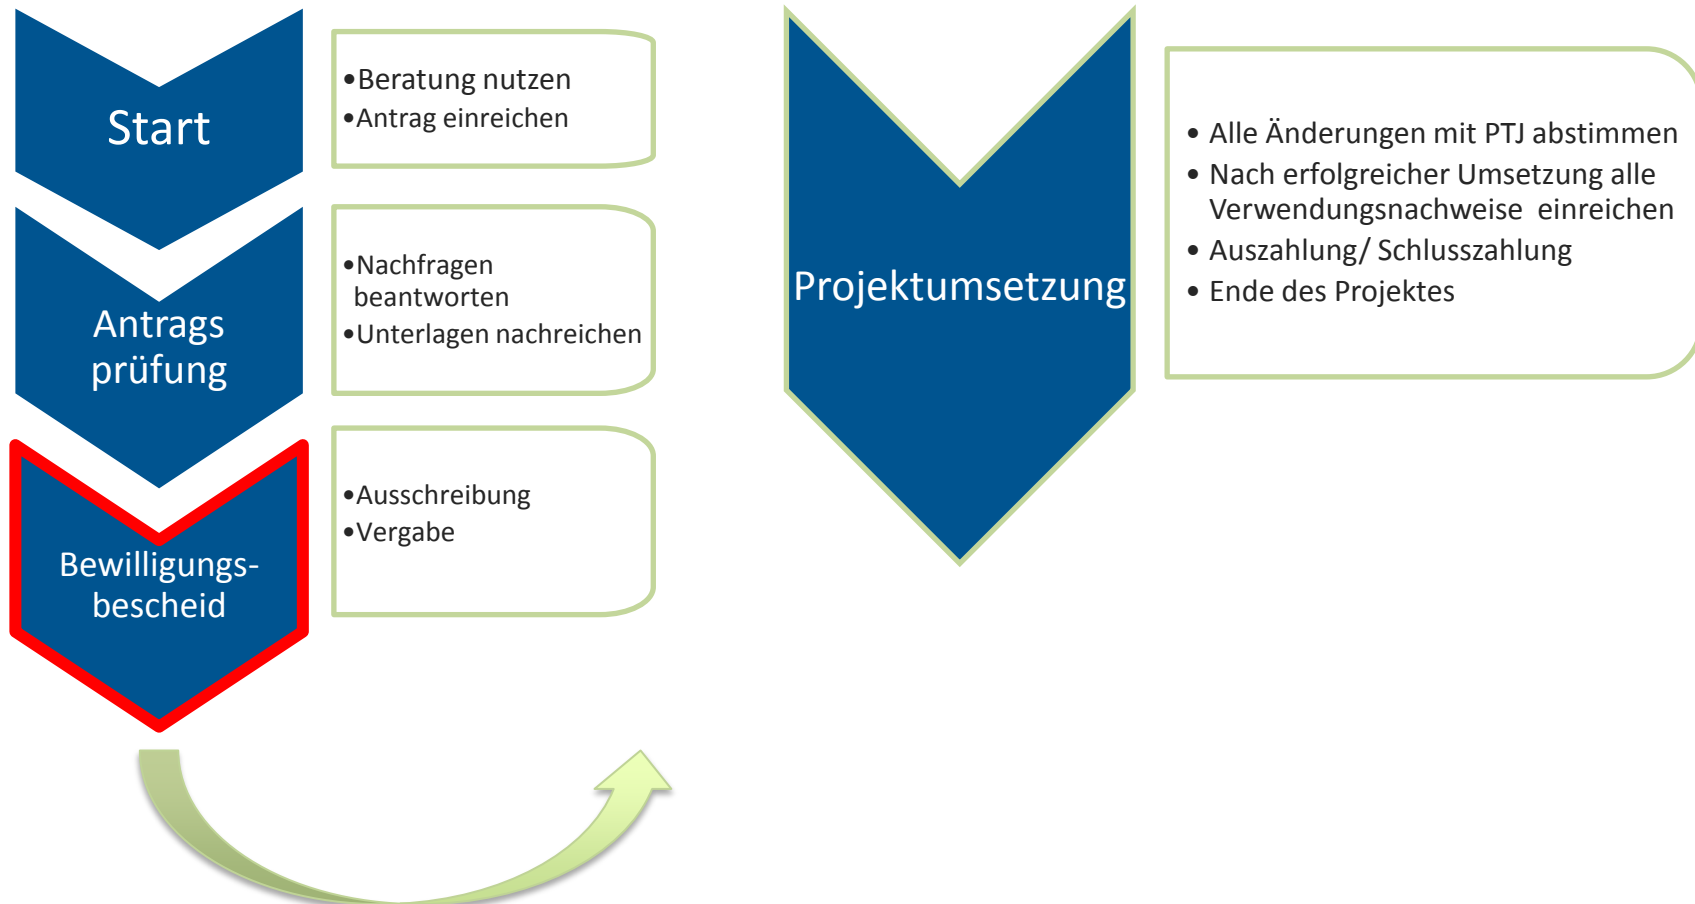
Start

•Beratung nutzen
•Antrag einreichen

Antrags prüfung

•Nachfragen beantworten
•Unterlagen nachreichen

Bewilligungs-bescheid

•Ausschreibung
•Vergabe

Projektumsetzung

• Alle Änderungen mit PTJ abstimmen
• Nach erfolgreicher Umsetzung alle Verwendungsnachweise einreichen
• Auszahlung/ Schlusszahlung
• Ende des Projektes